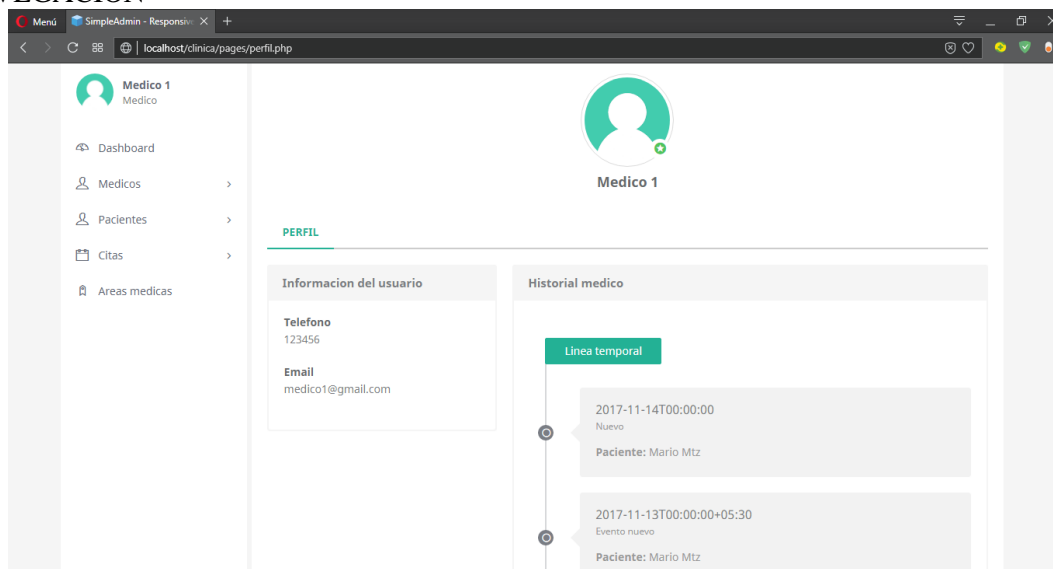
Menú SimpleAdmin - Responsive ×

localhost/clinica/pages/perfil.php

Medico 1
Medico

Dashboard

Medicos

Pacientes

Citas

Areas medicas

Medico 1

PERFIL

Informacion del usuario

Telefono
123456

Email
medico1@gmail.com

Historial medico

Linea temporal

2017-11-14T00:00:00
Nuevo

**Paciente:** Mario Mtz

2017-11-13T00:00:00+05:30
Evento nuevo

**Paciente:** Mario Mtz